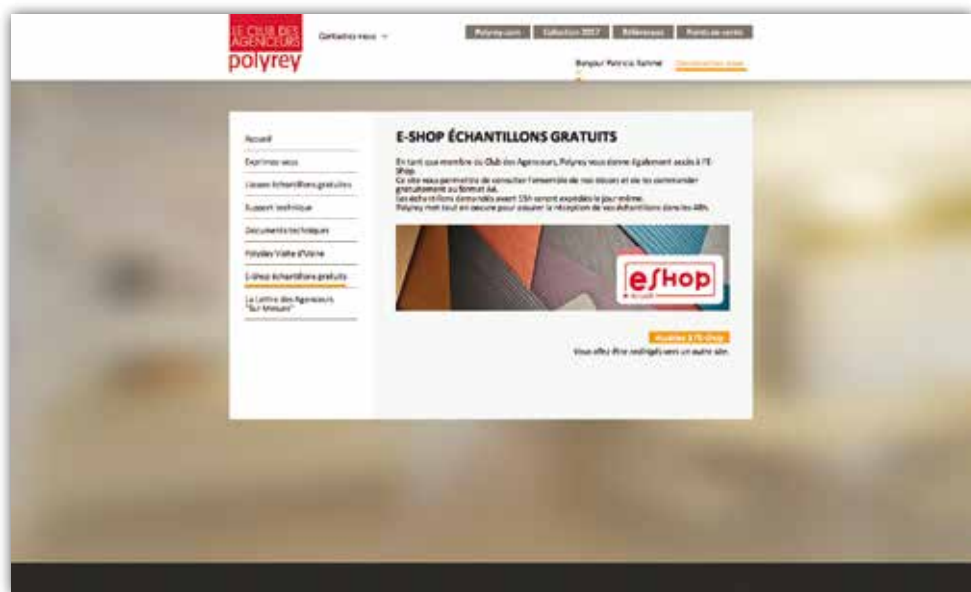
LE CLUB DES AGENCEURS polyrey

Contactez-nous

Polyrey.com | Collection 2017 | Références | Points de vente

Bonjour Patricia Sahmé | Déconnexion

Accueil
Exprimez-vous
Liasses échantillons gratuites
Support technique
Documents techniques
Polyrey Vallée d'Haine
E-Shop échantillons gratuits
La Lettre des Agenceurs "Sur-Mesure"

E-SHOP ÉCHANTILLONS GRATUITS

En tant que membre du Club des Agenceurs, Polyrey vous donne également accès à l'E-Shop.
Ce site vous permettra de consulter l'ensemble de nos décors et de les commander gratuitement au format A4.
Les échantillons demandés avant 15h seront expédiés le jour même.
Polyrey met tout en oeuvre pour assurer la réception de vos échantillons dans les 48h.

eShop

Accédez à l'E-Shop
Vous allez être redirigé vers un autre site.